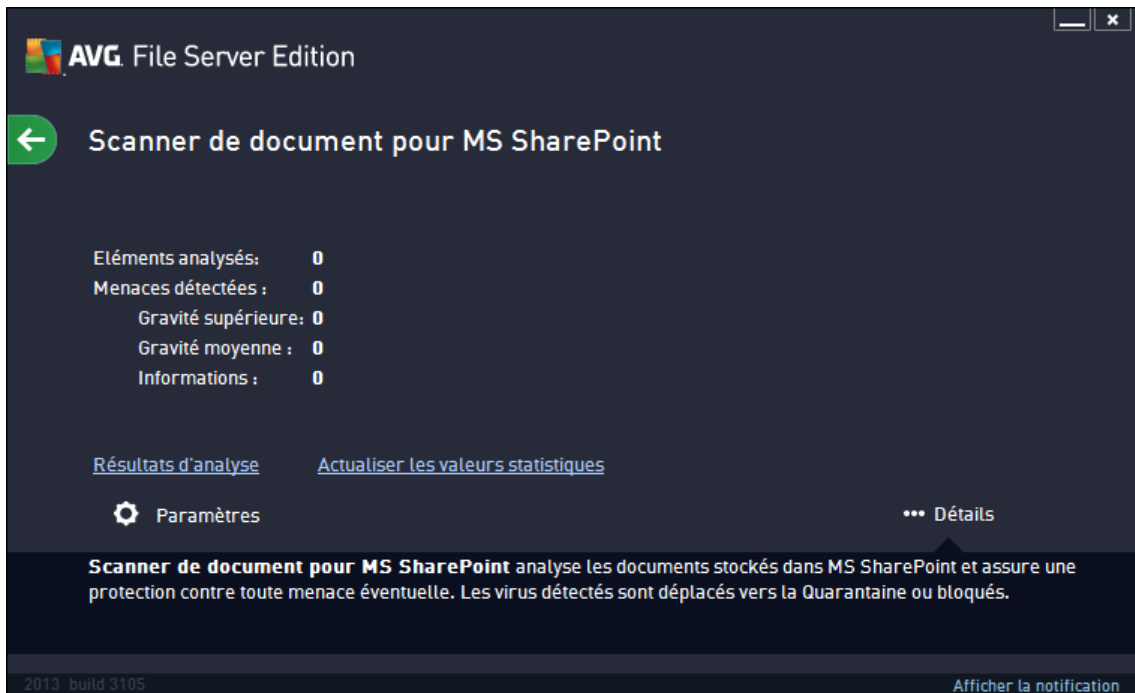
AVG. File Server Edition

Scanner de document pour MS SharePoint

Eléments analysés: 0
Menaces détectées : 0
Gravité supérieure: 0
Gravité moyenne : 0
Informations : 0

Résultats d'analyse Actualiser les valeurs statistiques

Paramètres ••• Détails

**Scanner de document pour MS SharePoint** analyse les documents stockés dans MS SharePoint et assure une protection contre toute menace éventuelle. Les virus détectés sont déplacés vers la Quarantaine ou bloqués.

2013 build 3105 Afficher la notification